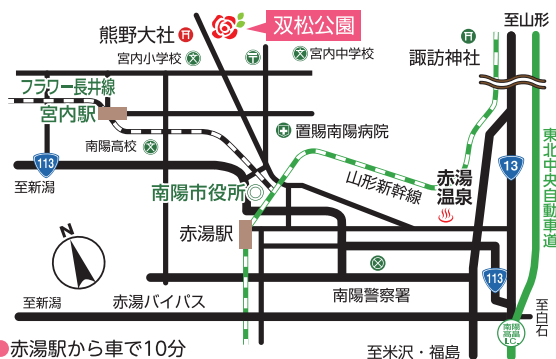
熊野大社
双松公園
至山形
宮内小学校
宮内中学校
諏訪神社
フラワー長井線
宮内駅
置賜南陽病院
南陽高校
113
至新潟
南陽市役所
山形新幹線
赤湯温泉
13
東北中央自動車道
赤湯駅
N
113
至新潟
赤湯バイパス
南陽警察署
南陽高畠I.C.
至白石
至米沢・福島
赤湯駅から車で10分